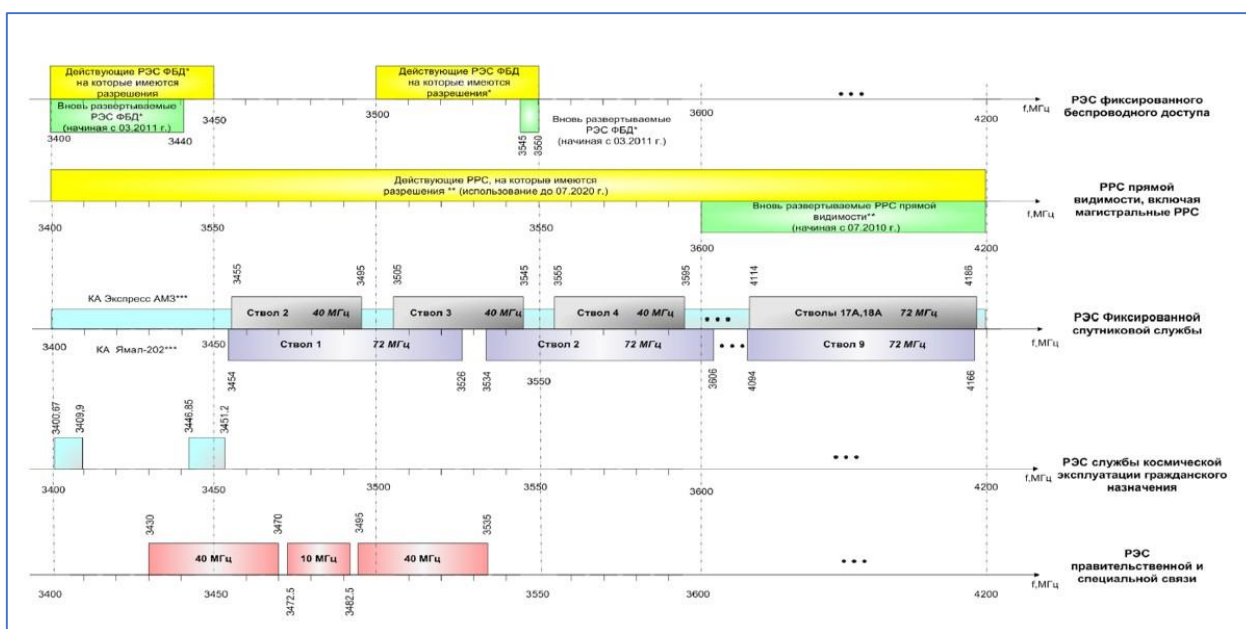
Действующие РЭС ФБД* на которые имеются разрешения

Действующие РЭС ФБД на которые имеются разрешения*

Вновь развертываемые РЭС ФБД* (начиная с 03.2011 г.)

3400 3440 3450 3500 3545 3550 3600 4200

Вновь развертываемые РЭС ФБД* (начиная с 03.2011 г.)

• • •

f, МГц

РЭС фиксированного беспроводного доступа

Действующие РРС, на которые имеются разрешения ** (использование до 07.2020 г.)

Вновь развертываемые РРС прямой видимости** (начиная с 07.2010 г.)

3400 3550 3550 3600 4200

f, МГц

РРС прямой видимости, включая магистральные РРС

3455 3495 3505 3545 3565 3595 4114 4186

КА Экспресс АМ3***

Ствол 2 40 МГц

Ствол 3 40 МГц

Ствол 4 40 МГц

• • •

Стволы 17А,18А 72 МГц

РЭС Фиксированной спутниковой службы

3400 3450

КА Ямал-202***

Ствол 1 72 МГц

Ствол 2 72 МГц

• • •

Ствол 9 72 МГц

f, МГц

3454 3526 3534 3550 3606 4094 4166

3400,67 3409,9 3446,85 3451,2

• • •

3400 3450 3500 3550 3600 4200

f, МГц

РЭС службы космической эксплуатации гражданского назначения

3430 3470 3495 3535

40 МГц

10 МГц

40 МГц

• • •

3400 3450 3472,5 3482,5 3550 3600 4200

f, МГц

РЭС правительственной и специальной связи